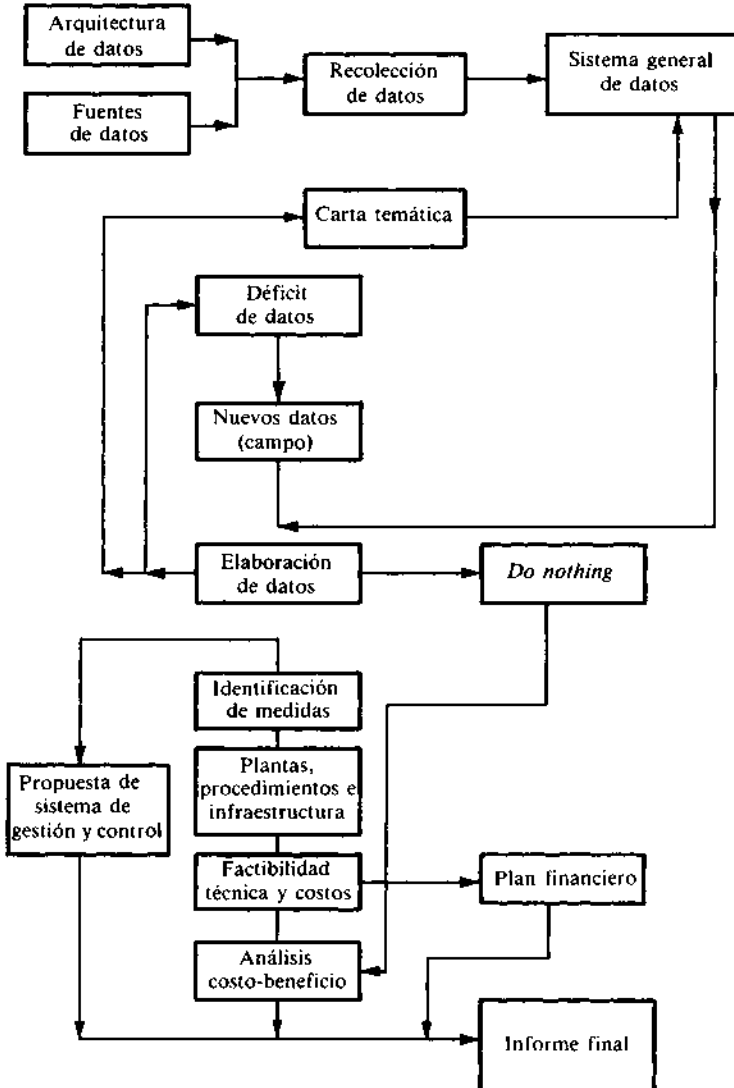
Arquitectura de datos

Fuentes de datos

Recolección de datos

Sistema general de datos

Carta temática

Déficit de datos

Nuevos datos (campo)

Elaboración de datos

*Do nothing*

Identificación de medidas

Plantas, procedimientos e infraestructura

Propuesta de sistema de gestión y control

Factibilidad técnica y costos

Plan financiero

Análisis costo-beneficio

Informe final